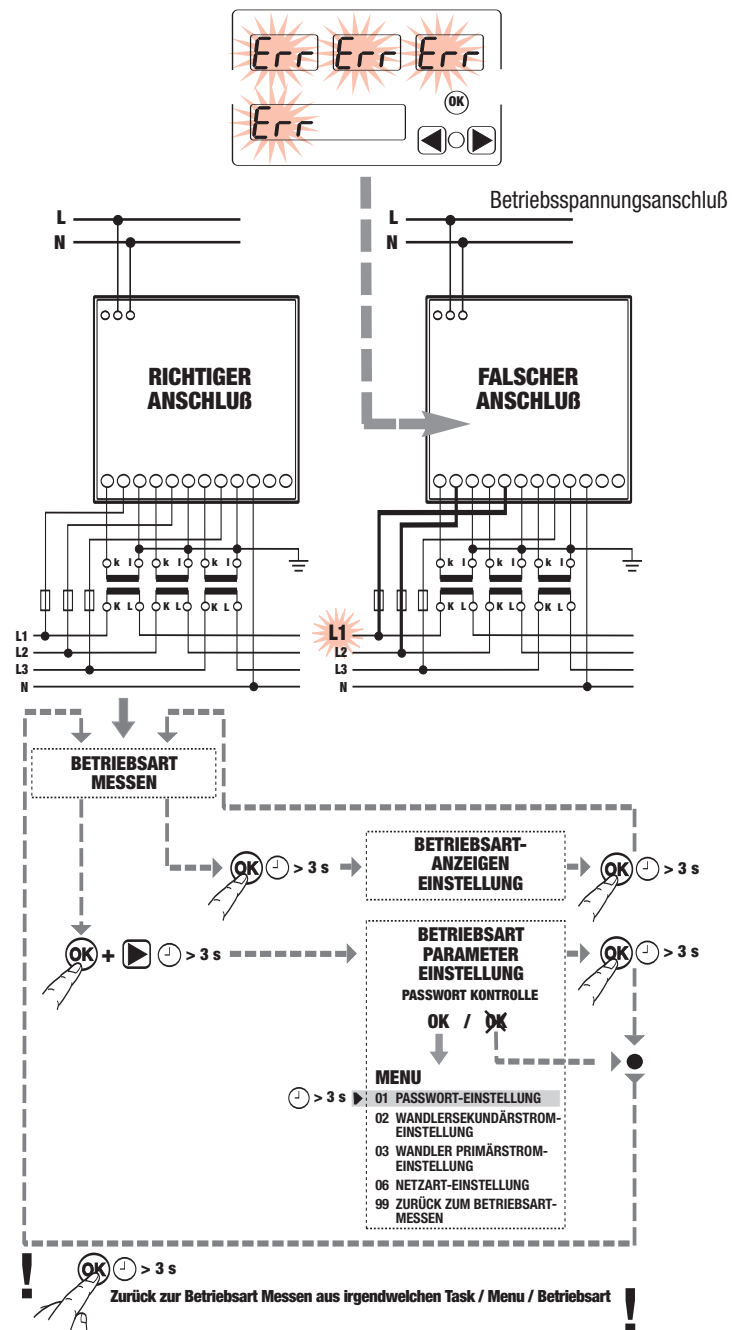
Err Err Err
Err
OK

Betriebsspannungsanschluß

L
N

RICHTIGER ANSCHLUß

k l k l k l
K L K L K L

L1
L2
L3
N

L
N

FALSCHER ANSCHLUß

k l k l k l
K L K L K L

L1
L2
L3
N

BETRIEBSART MESSEN

OK > 3 s

BETRIEBSART-ANZEIGEN EINSTELLUNG

OK > 3 s

OK + > 3 s

BETRIEBSART PARAMETER EINSTELLUNG
PASSWORT KONTROLLE

OK / OK

OK > 3 s

MENU
> 3 s
01 PASSWORT-EINSTELLUNG
02 WANDLERSEKUNDÄRSTROM-EINSTELLUNG
03 WANDLER PRIMÄRSTROM-EINSTELLUNG
06 NETZART-EINSTELLUNG
99 ZURÜCK ZUM BETRIEBSART-MESSEN

!
OK > 3 s
Zurück zur Betriebsart Messen aus irgendwelchen Task / Menu / Betriebsart
!